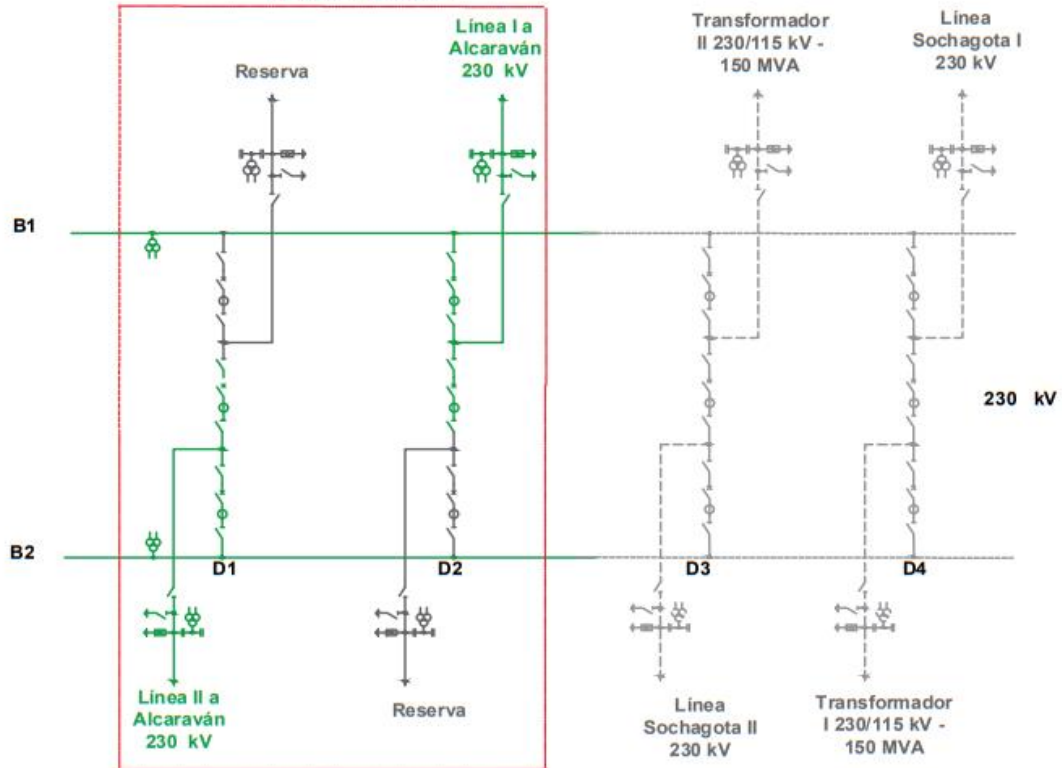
Reserva

Línea I a Alcaraván 230 kV

Transformador II 230/115 kV - 150 MVA

Línea Sochagota I 230 kV

B1

230 kV

B2

D1

D2

D3

D4

Línea II a Alcaraván 230 kV

Reserva

Línea Sochagota II 230 kV

Transformador I 230/115 kV - 150 MVA